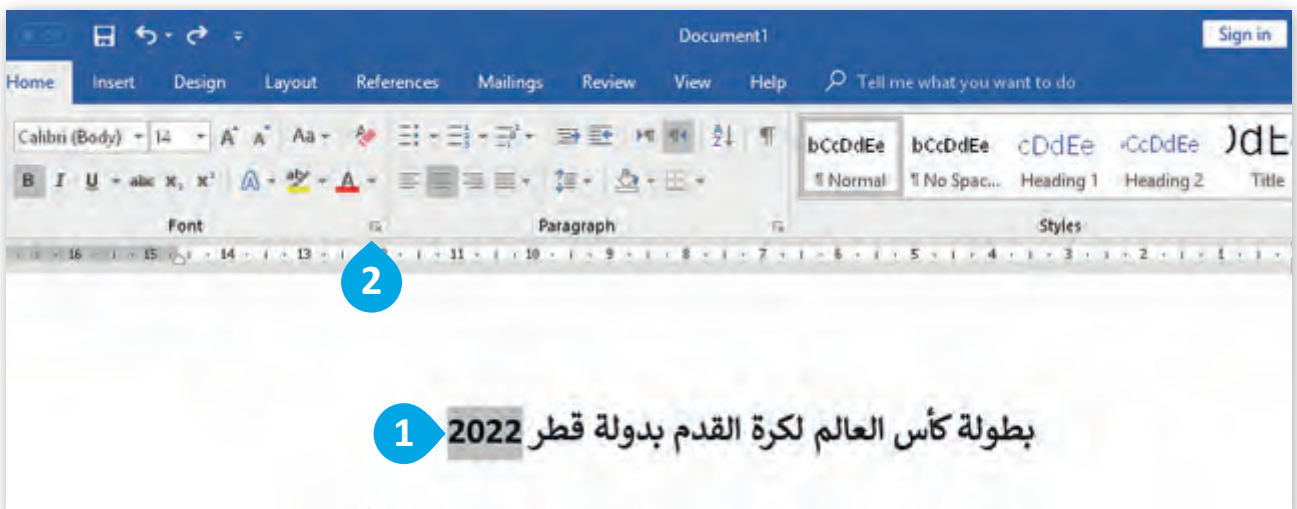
Document1

Sign in

Home Insert Design Layout References Mailings Review View Help Tell me what you want to do

Calibri (Body) 14 A A Aa

B I U abc $x_2$ $x^2$ A

Font

Paragraph

bCcDdEe ¶ Normal
bCcDdEe ¶ No Spac...
cDdEe Heading 1
CcDdEe Heading 2
DdE Title

Styles

16 15 14 13 11 10 9 8 7 6 5 4 3 2 1

2

بطولة كأس العالم لكرة القدم بدولة قطر 2022

1